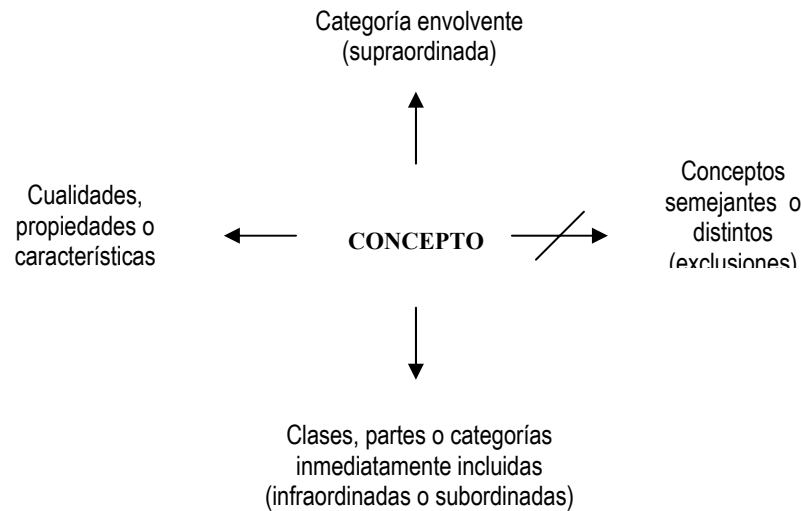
Categoría envolvente
(supraordinada)

Cualidades,
propiedades o
características

CONCEPTO

Conceptos
semejantes o
distintos
(exclusiones)

Clases, partes o categorías
inmediatamente incluidas
(infraordinadas o subordinadas)